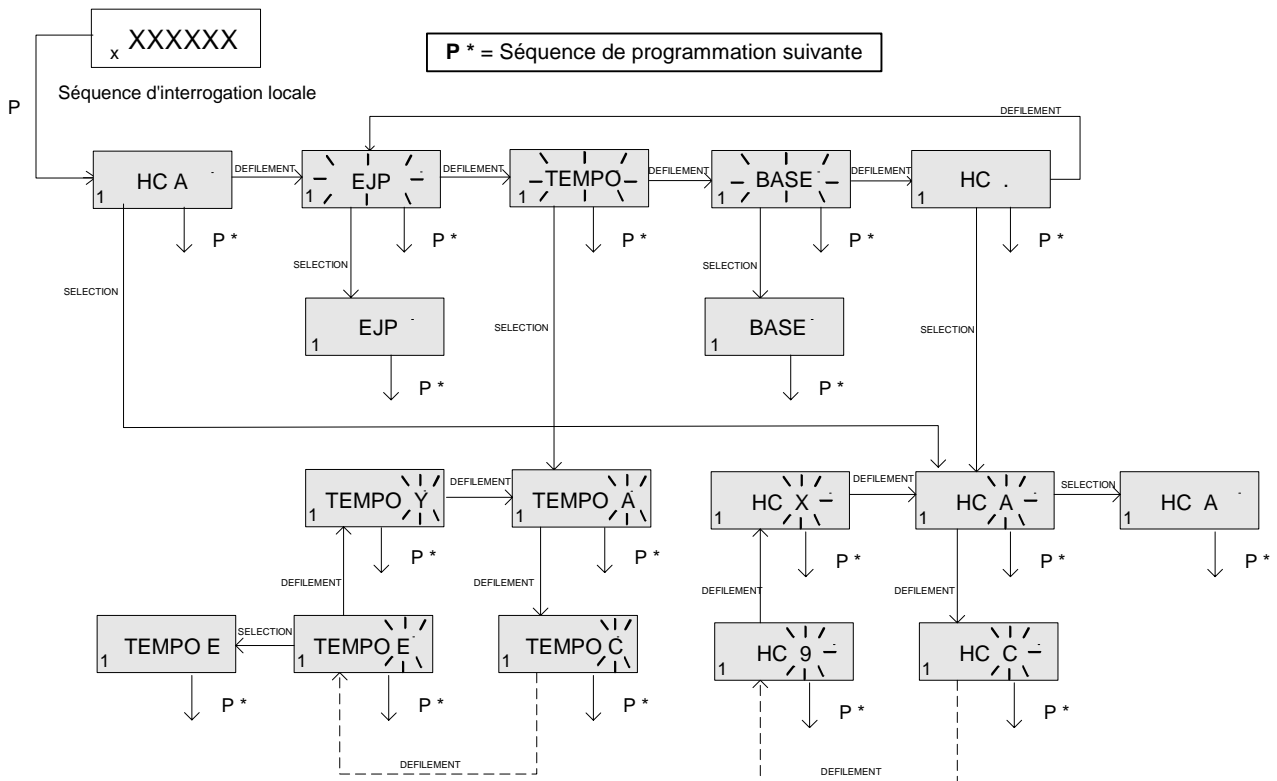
x XXXXXX

P * = Séquence de programmation suivante

Séquence d'interrogation locale

P

DEFILEMENT

1 HC A

DEFILEMENT

1 EJP

DEFILEMENT

1 TEMPO

DEFILEMENT

1 BASE

DEFILEMENT

1 HC .

P *

P *

P *

P *

P *

SELECTION

SELECTION

SELECTION

SELECTION

SELECTION

1 EJP

1 BASE

P *

P *

1 TEMPO Y

DEFILEMENT

1 TEMPO A

1 HC X

DEFILEMENT

1 HC A

SELECTION

1 HC A

P *

P *

P *

P *

P *

DEFILEMENT

DEFILEMENT

DEFILEMENT

DEFILEMENT

1 TEMPO E

SELECTION

1 TEMPO E

1 TEMPO C

1 HC 9

1 HC C

P *

P *

P *

P *

P *

DEFILEMENT

DEFILEMENT